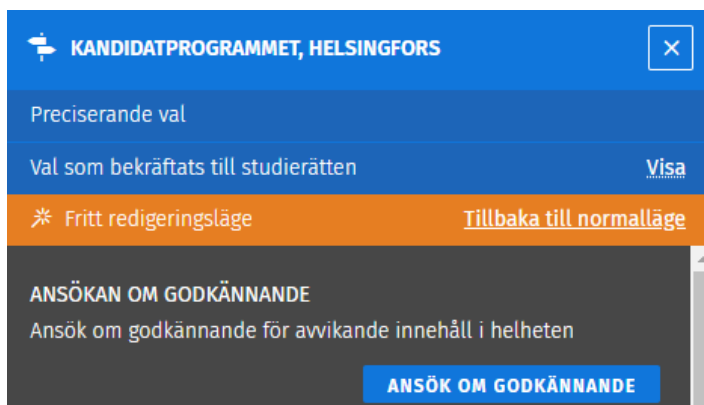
KANDIDATPROGRAMMET, HELSINGFORS

×

Preciserande val

Val som bekräftats till studierätten

Visa

Fritt redigeringsläge

Tillbaka till normalläge

ANSÖKAN OM GODKÄNNANDE

Ansök om godkännande för avvikande innehåll i helheten

ANSÖK OM GODKÄNNANDE